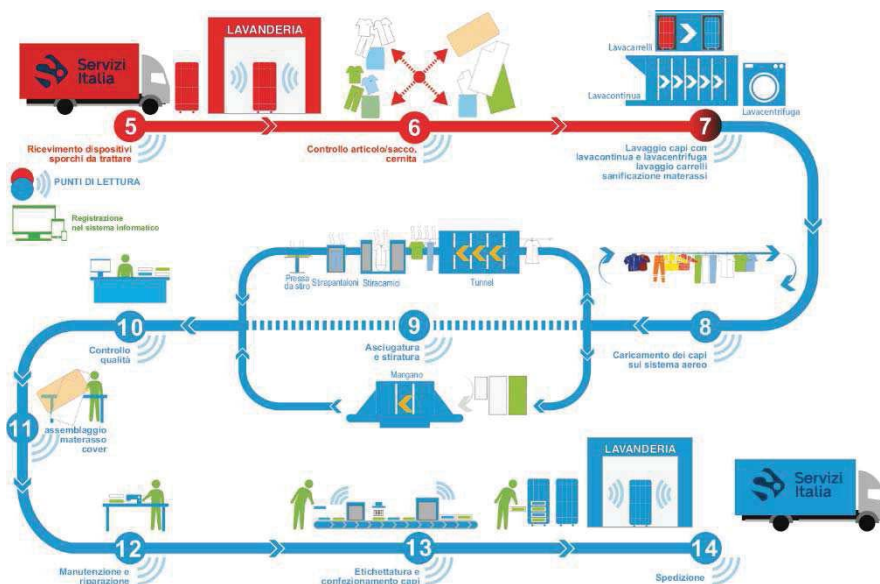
Servizi Italia

LAVANDERIA

Lavacarrelli

Lavacontinua

Lavacentrifuga

5

Ricevimento dispositivi sporchi da trattare

6

Controllo articolo/sacco, cernita

7

Lavaggio capi con lavacontinua e lavacentrifuga lavaggio carrelli sanificazione materassi

PUNTI DI LETTURA

Registrazione nel sistema informatico

Pressa da stiro

Strepantaloni

Stiracamici

Tunnel

10

Controllo qualità

9

Asciugatura e stiratura

8

Caricamento dei capi sul sistema aereo

Mangano

11

assemblaggio materasso cover

LAVANDERIA

Servizi Italia

12

Manutenzione e riparazione

13

Etichettatura e confezionamento capi

14

Spedizione